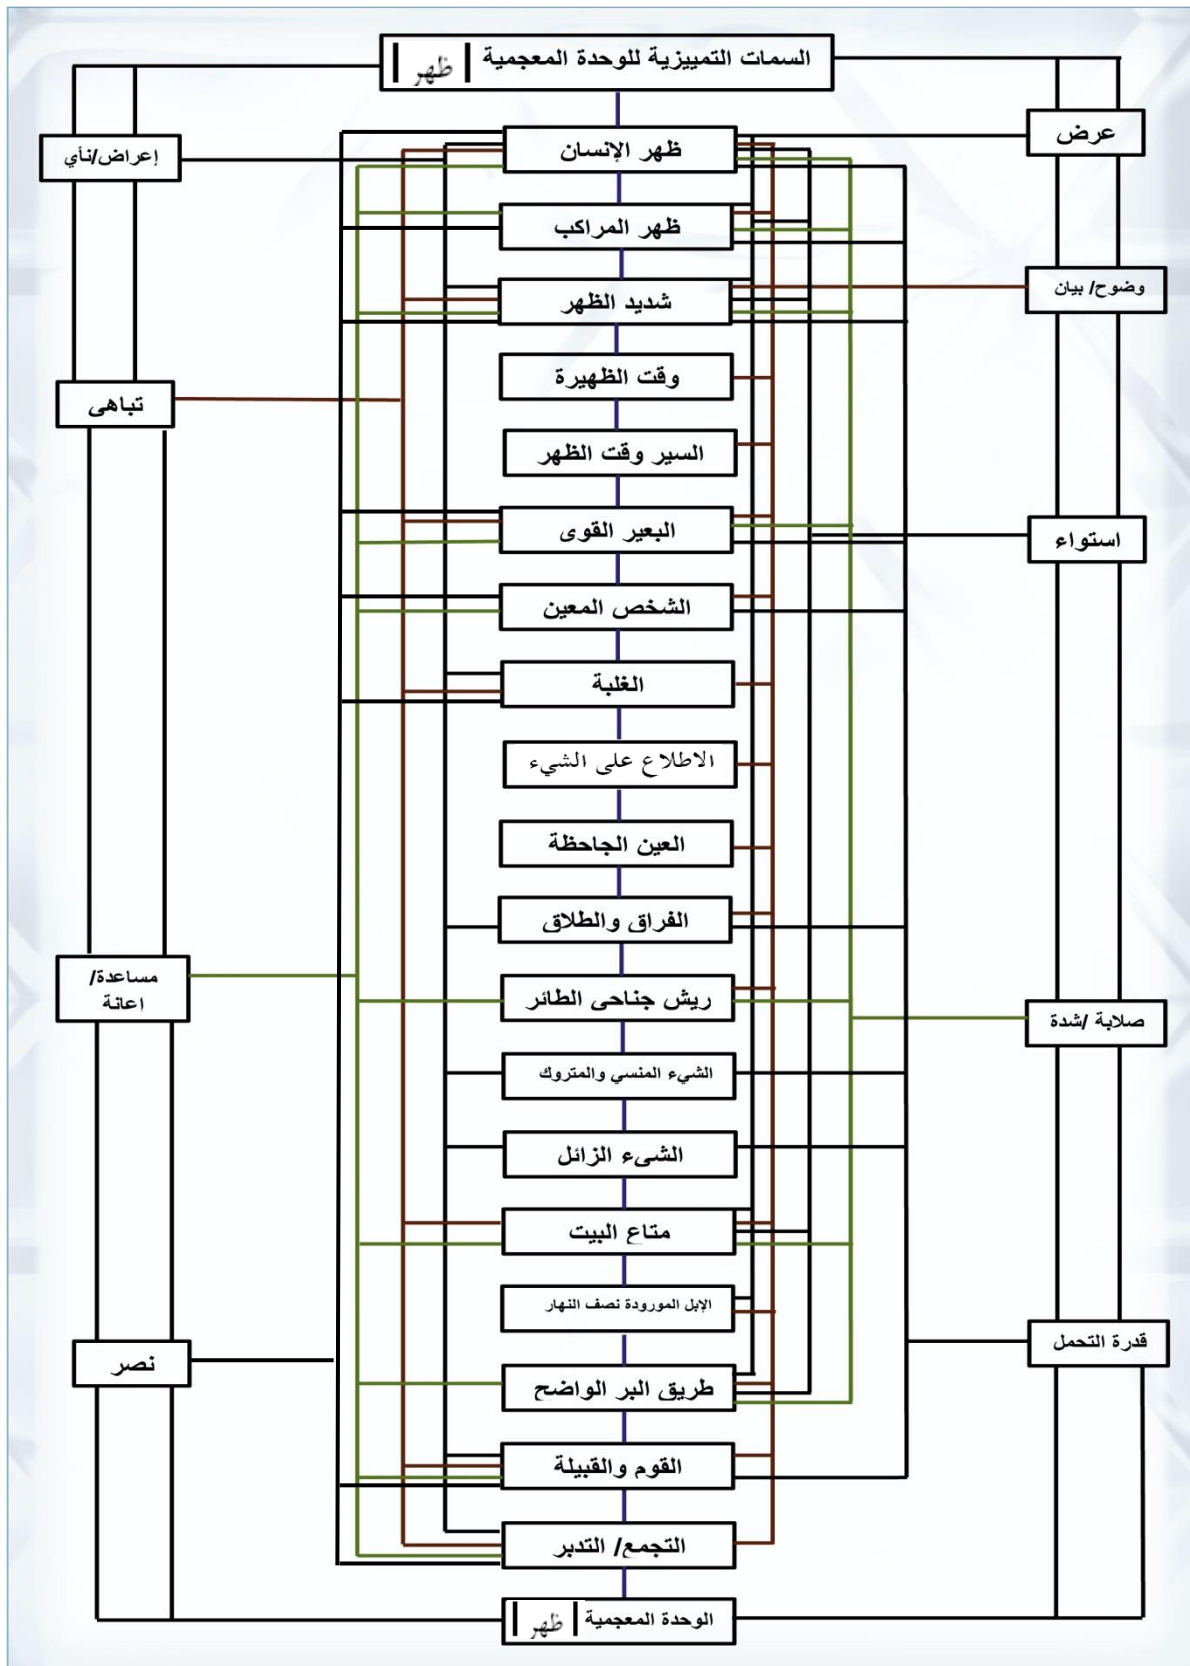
السمات التمييزية للوحدة المعجمية | ظهر

عرض

إعراض/نأي

ظهر الإنسان

ظهر المراكب

وضوح/ بيان

شديد الظهر

وقت الظهيرة

تباهى

السير وقت الظهر

البعير القوى

استواء

الشخص المعين

الغلبة

الاطلاع على الشيء

العين الجاحظة

الفراق والطلاق

مساعدة/ اعانة

ريش جناحى الطائر

صلابة /شدة

الشيء المنسي والمتروك

الشىء الزائل

متاع البيت

الإبل المورودة نصف النهار

قدرة التحمل

نصر

طريق البر الواضح

القوم والقبيلة

التجمع/ التدبر

الوحدة المعجمية | ظهر